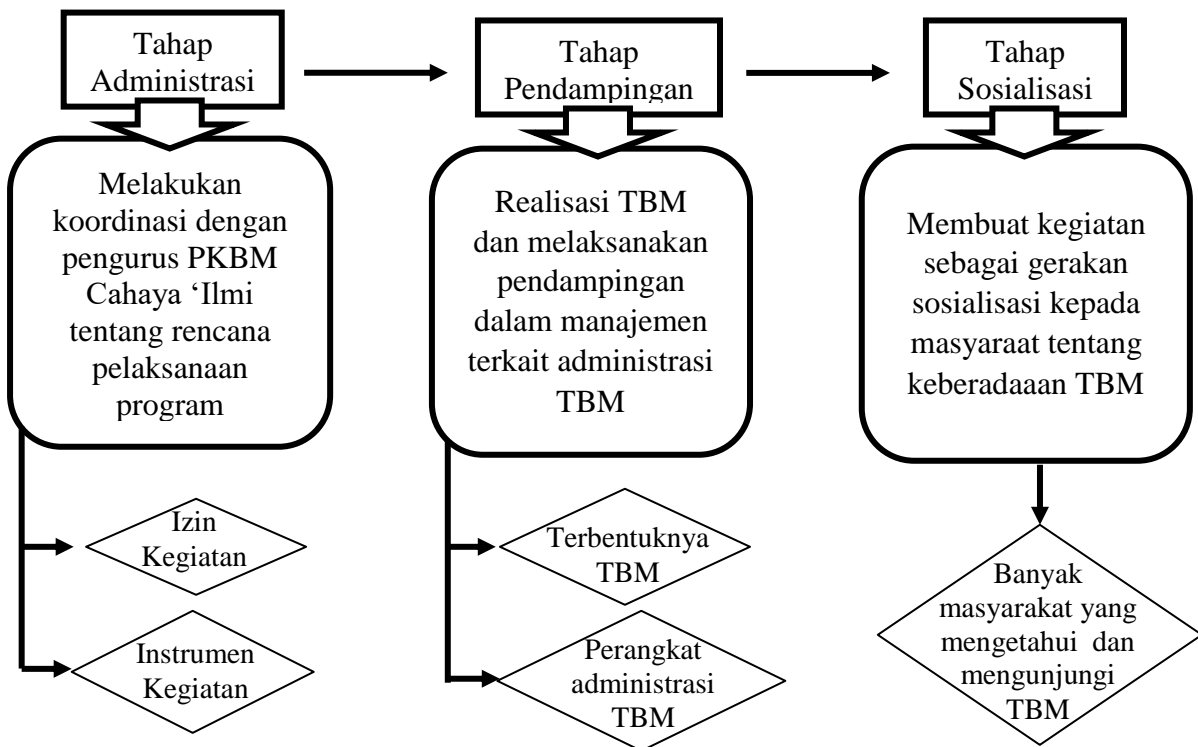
Tahap Administrasi

Melakukan koordinasi dengan pengurus PKBM Cahaya 'Ilmi tentang rencana pelaksanaan program

Izin Kegiatan

Instrumen Kegiatan

Tahap Pendampingan

Realisasi TBM dan melaksanakan pendampingan dalam manajemen terkait administrasi TBM

Terbentuknya TBM

Perangkat administrasi TBM

Tahap Sosialisasi

Membuat kegiatan sebagai gerakan sosialisasi kepada masyaraat tentang keberadaaan TBM

Banyak masyarakat yang mengetahui dan mengunjungi TBM